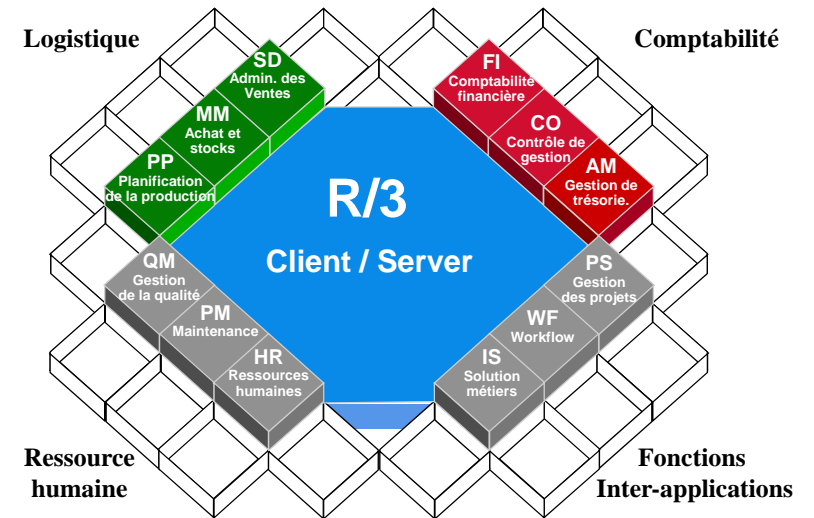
Logistique

Comptabilité

SD
Admin. des Ventes

MM
Achat et stocks

PP
Planification de la production

FI
Comptabilité financière

CO
Contrôle de gestion

AM
Gestion de trésorie.

R/3

Client / Server

QM
Gestion de la qualité

PM
Maintenance

HR
Ressources humaines

PS
Gestion des projets

WF
Workflow

IS
Solution métiers

Ressource humaine

Fonctions Inter-applications